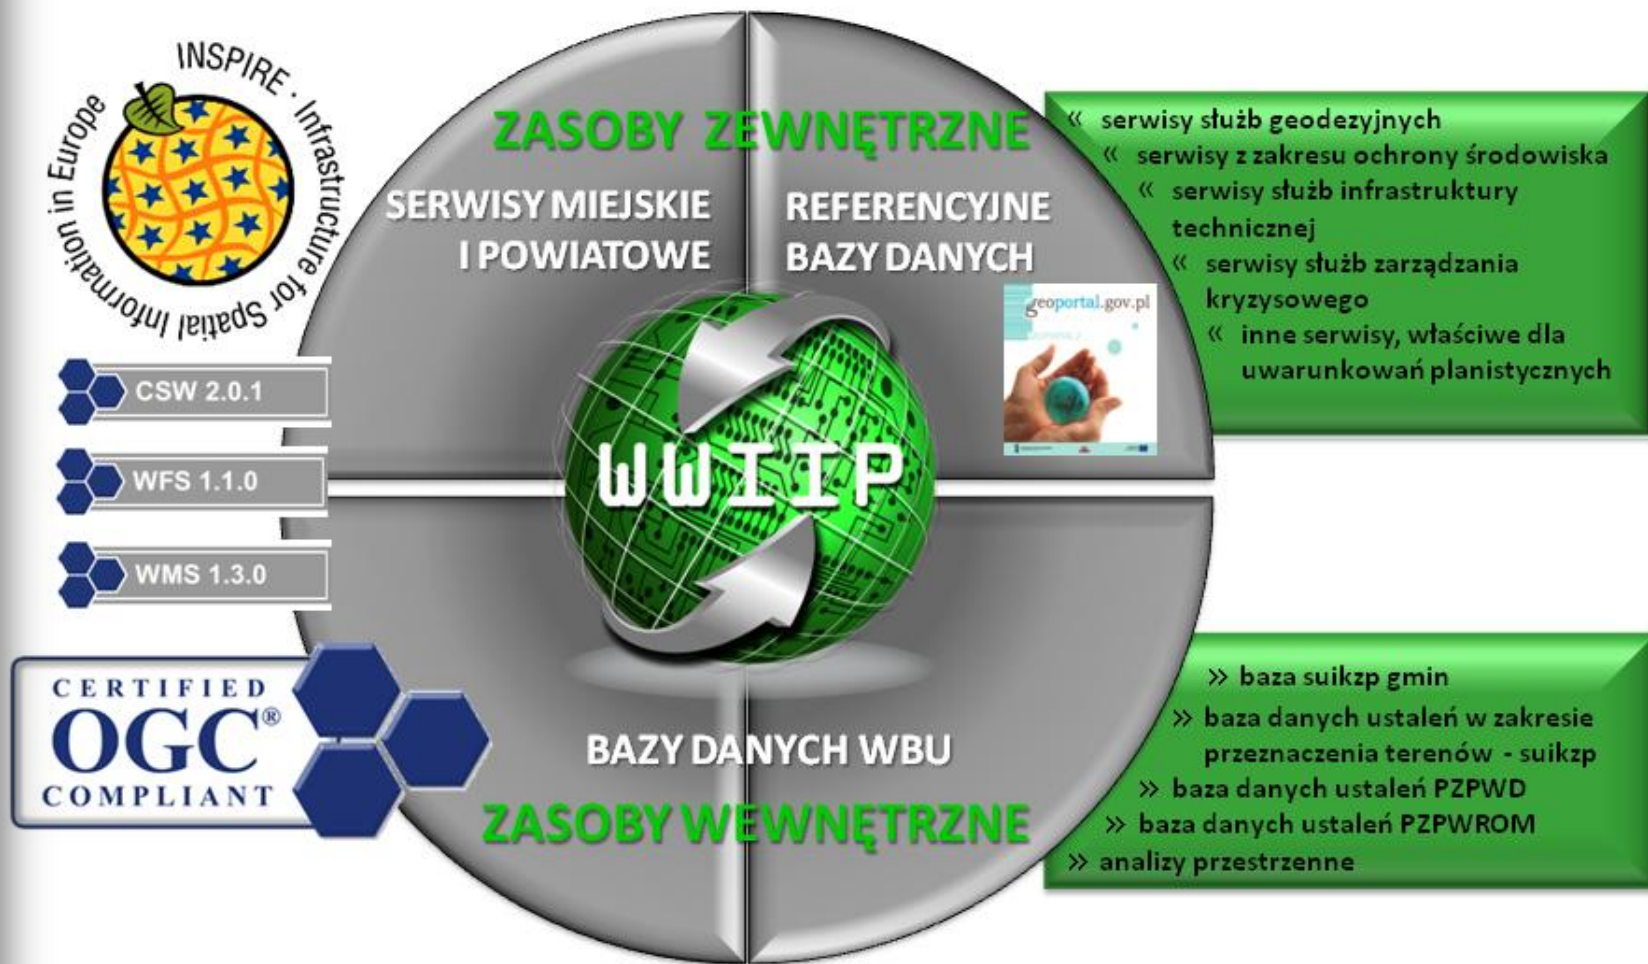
INSPIRE · Infrastructure for Spatial Information in Europe

CSW 2.0.1

WFS 1.1.0

WMS 1.3.0

CERTIFIED
OGC®
COMPLIANT

ZASOBY ZEWNĘTRZNE

SERWISY MIEJSKIE I POWIATOWE

REFERENCYJNE BAZY DANYCH

geoportal.gov.pl

WWIIP

BAZY DANYCH WBU

ZASOBY WEWNĘTRZNE

« serwisy służb geodezyjnych
« serwisy z zakresu ochrony środowiska
« serwisy służb infrastruktury technicznej
« serwisy służb zarządzania kryzysowego
« inne serwisy, właściwe dla uwarunkowań planistycznych

» baza suikzp gmin
» baza danych ustaleń w zakresie przeznaczenia terenów - suikzp
» baza danych ustaleń PZPWD
» baza danych ustaleń PZPWROM
» analizy przestrzenne